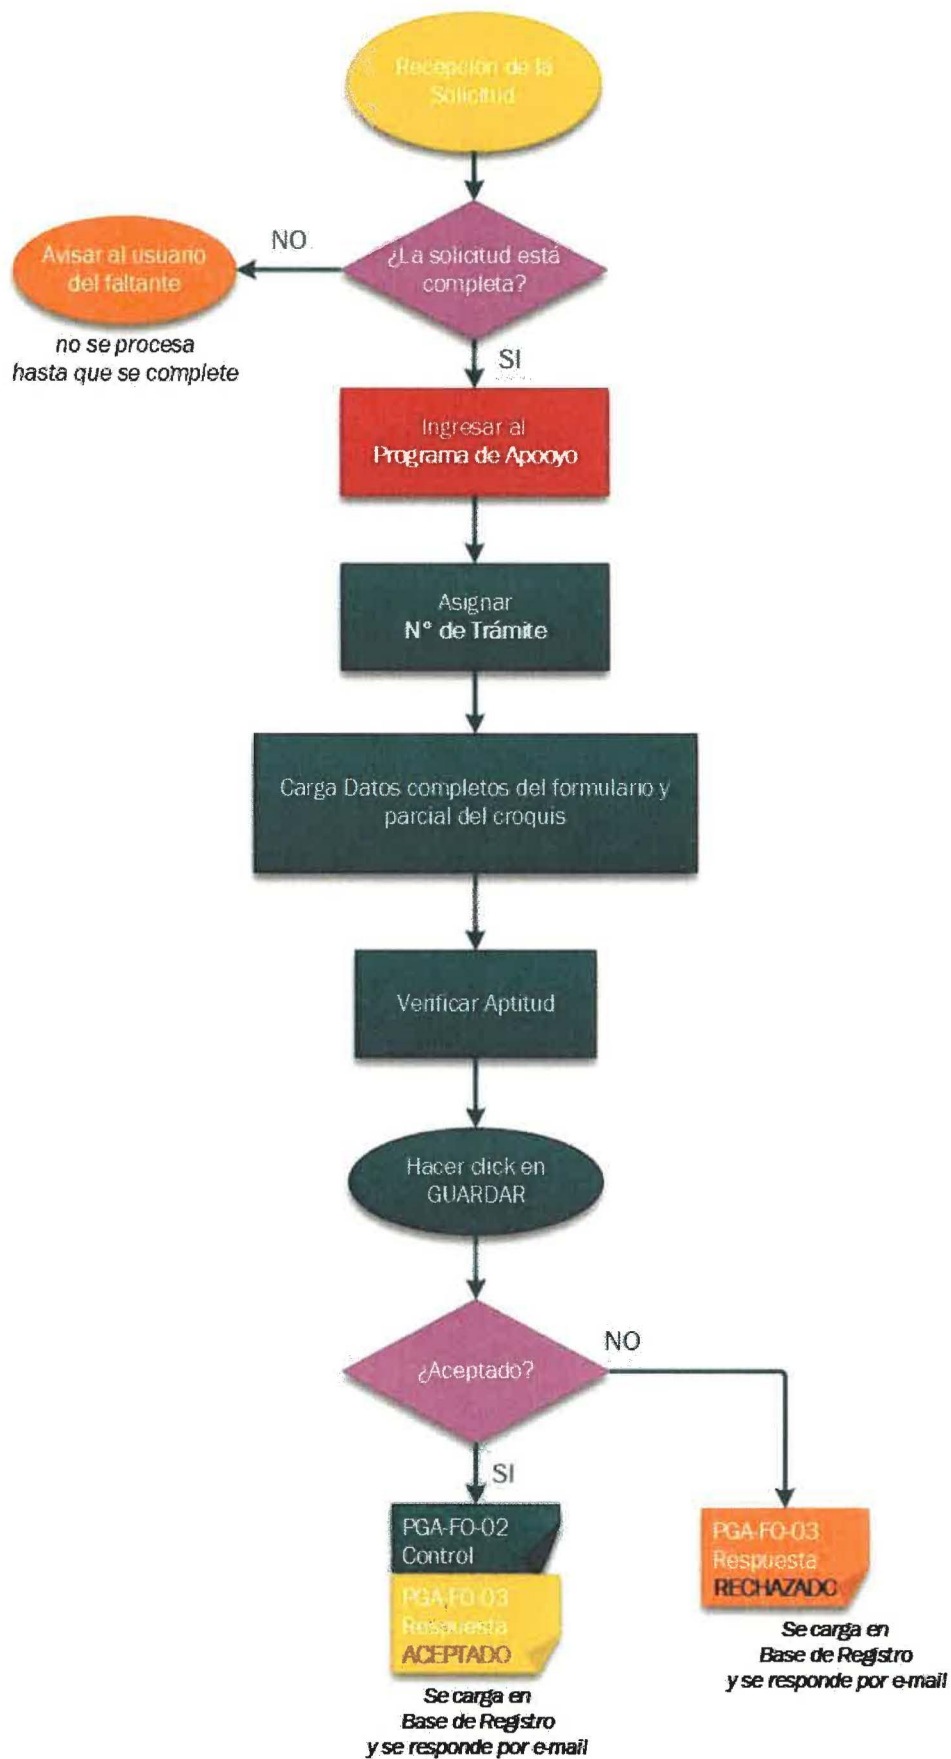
Recepción de la Solicitud

¿La solicitud está completa?

NO

Avisar al usuario del faltante

no se procesa hasta que se complete

SI

Ingresar al Programa de Apooyo

Asignar N° de Trámite

Carga Datos completos del formulario y parcial del croquis

Verificar Aptitud

Hacer click en GUARDAR

¿Aceptado?

NO

SI

PGA-FO-02 Control

PGA-FO-03 Respuesta ACEPTADO

Se carga en Base de Registro y se responde por e-mail

PGA-FO-03 Respuesta RECHAZADO

Se carga en Base de Registro y se responde por e-mail